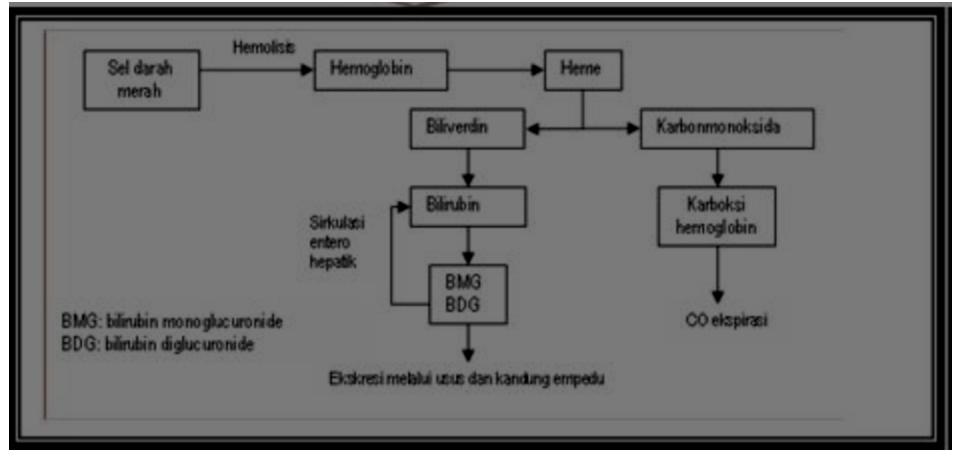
Sel darah merah

Hemolisis

Hemoglobin

Heme

Biliverdin

Karbonmonoksida

Bilirubin

Karboksi hemoglobin

Sirkulasi entero hepatik

BMG
BDG

CO ekspirasi

BMG: bilirubin monoglucuronide
BDG: bilirubin diglucuronide

Ekskresi melalui usus dan kandung empedu